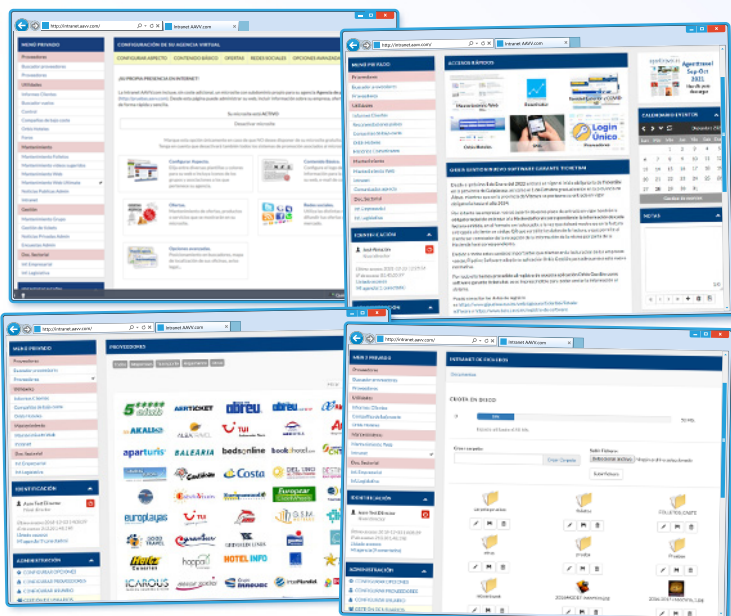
http://intranet.aavv.com/
Intranet AAVV.com

MENÚ PRIVADO
Proveedores
Buscador proveedores
Proveedores
Utilidades
Informes Clientes
Buscador vuelos
Control
Compañías de bajo coste
Otels Hoteles
Feria
Mantenimiento
Mantenimiento Folletos
Mantenimiento vídeos superiores
Mantenimiento Web
Mantenimiento Web Ofimata
Noticias Publicas Admin
Intranet
Ofertas
Mantenimiento Grupo
Gestión de fichero
Noticias Admin
Encuestas Admin
Doc. Sectorial
Inf. Empresarial
Inf. Legislativa

CONFIGURACIÓN DE SU AGENCIA VIRTUAL
CONFIGURAR ASPECTO
CONTENIDO BÁSICO
OFERTAS
REDES SOCIALES
OPCIONES AVANZADAS

¿SU PROPIA PRESENCIA EN INTERNET?

Su microsite está ACTIVO
Desactivar microsite

Configurar Aspecto
Contenido Básico
Ofertas
Redes sociales
Opciones avanzadas

ACCESOS RÁPIDOS
Mantenimiento Web
Buscador
Otels Hoteles
Login Único

CALENDARIO EVENTOS
Diciembre 2021
Sep-Oct 2021

NOTAS

GRUPO SISTEMÁTICO SOFTWARE GARANTE TICKET BAI

IDENTIFICACIÓN
Aavv Test Director

ADMINISTRACIÓN
CONFIGURAR OPCIONES
CONFIGURAR PROVEEDORES
CONFIGURAR USUARIOS

PROVEEDORES

GESTIÓN DE FICHEROS
Directorio
CUOTA EN DISCO
50 MB
Crear carpeta
Crear Carpeta
Subir Fichero
Seleccionar archivo
Subir Fichero

ARKTICKET
dolreu
AKALIS
ALBA SANOL
TUI
aparturis
BALEARIA
bedsonline
bookhotel
Costa
europlayas
HOTEL INFO
ICAROUS
hoppa